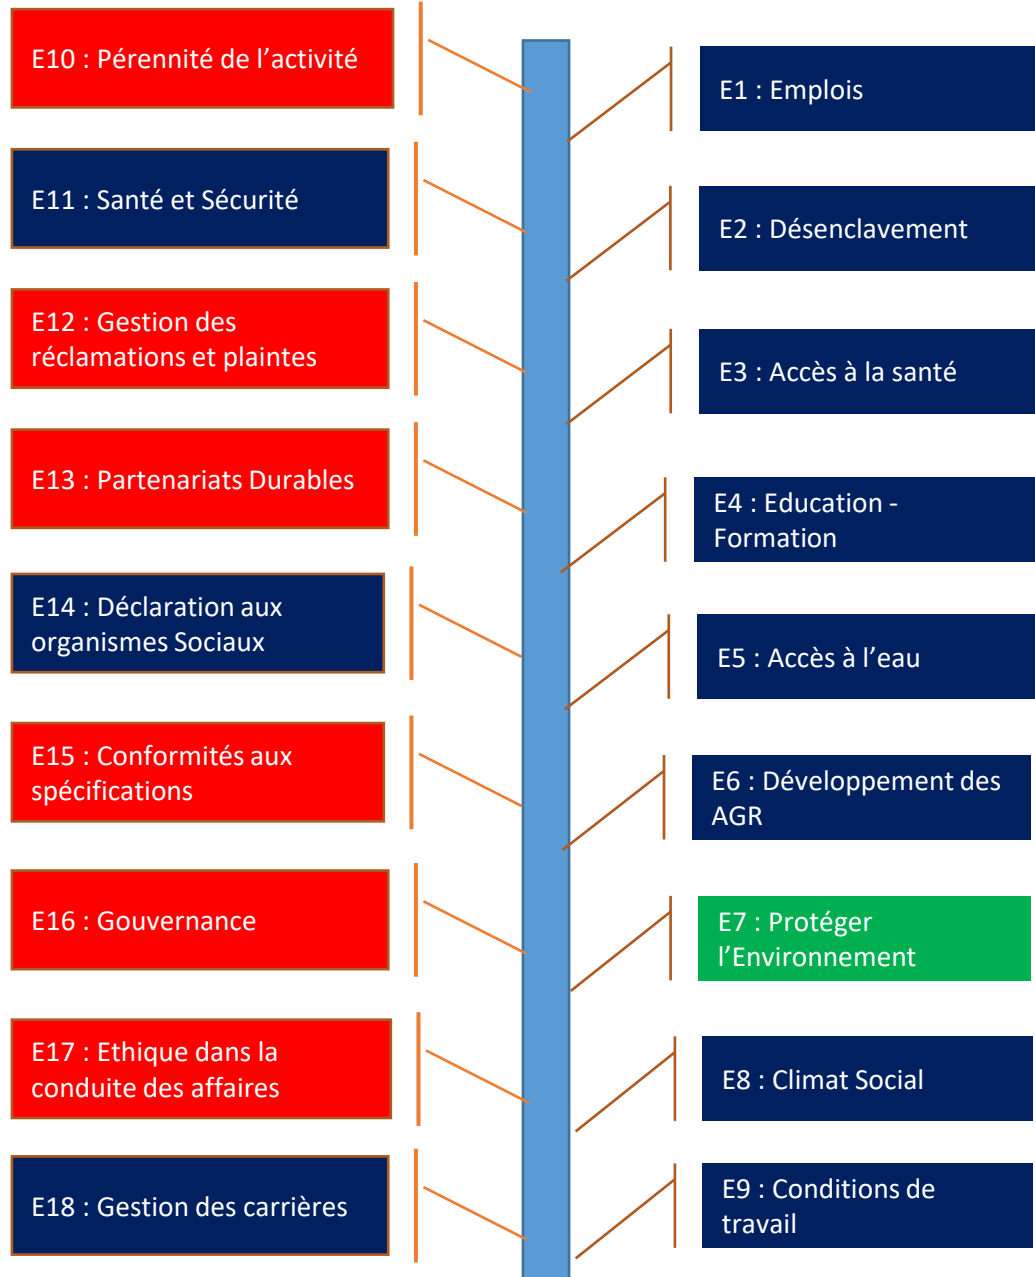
E10 : Pérennité de l’activité

E11 : Santé et Sécurité

E12 : Gestion des réclamations et plaintes

E13 : Partenariats Durables

E14 : Déclaration aux organismes Sociaux

E15 : Conformités aux spécifications

E16 : Gouvernance

E17 : Ethique dans la conduite des affaires

E18 : Gestion des carrières

E1 : Emplois

E2 : Désenclavement

E3 : Accès à la santé

E4 : Education - Formation

E5 : Accès à l’eau

E6 : Développement des AGR

E7 : Protéger l’Environnement

E8 : Climat Social

E9 : Conditions de travail